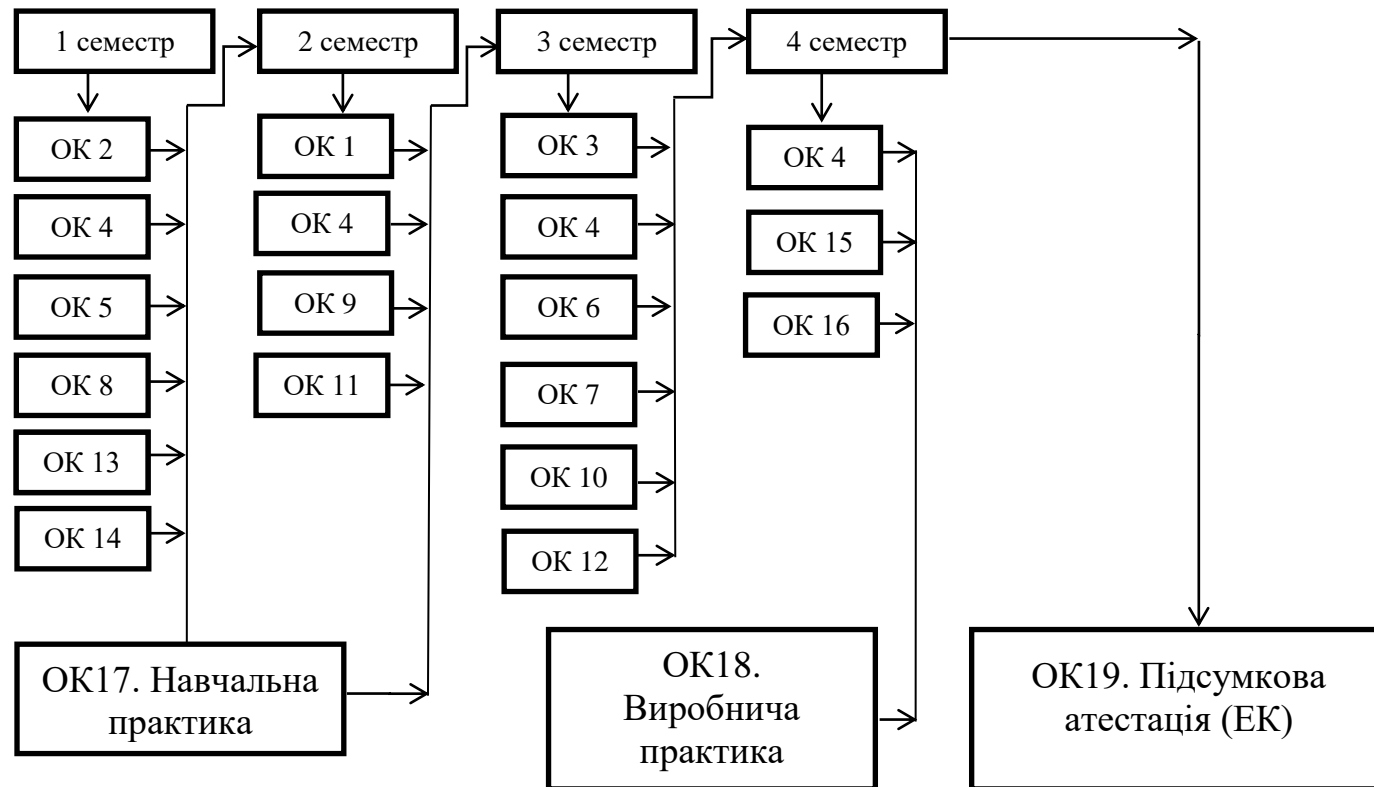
1 семестр

2 семестр

3 семестр

4 семестр

ОК 2

ОК 4

ОК 5

ОК 8

ОК 13

ОК 14

ОК 1

ОК 4

ОК 9

ОК 11

ОК 3

ОК 4

ОК 6

ОК 7

ОК 10

ОК 12

ОК 4

ОК 15

ОК 16

ОК17. Навчальна практика

ОК18. Виробнича практика

ОК19. Підсумкова атестація (ЕК)